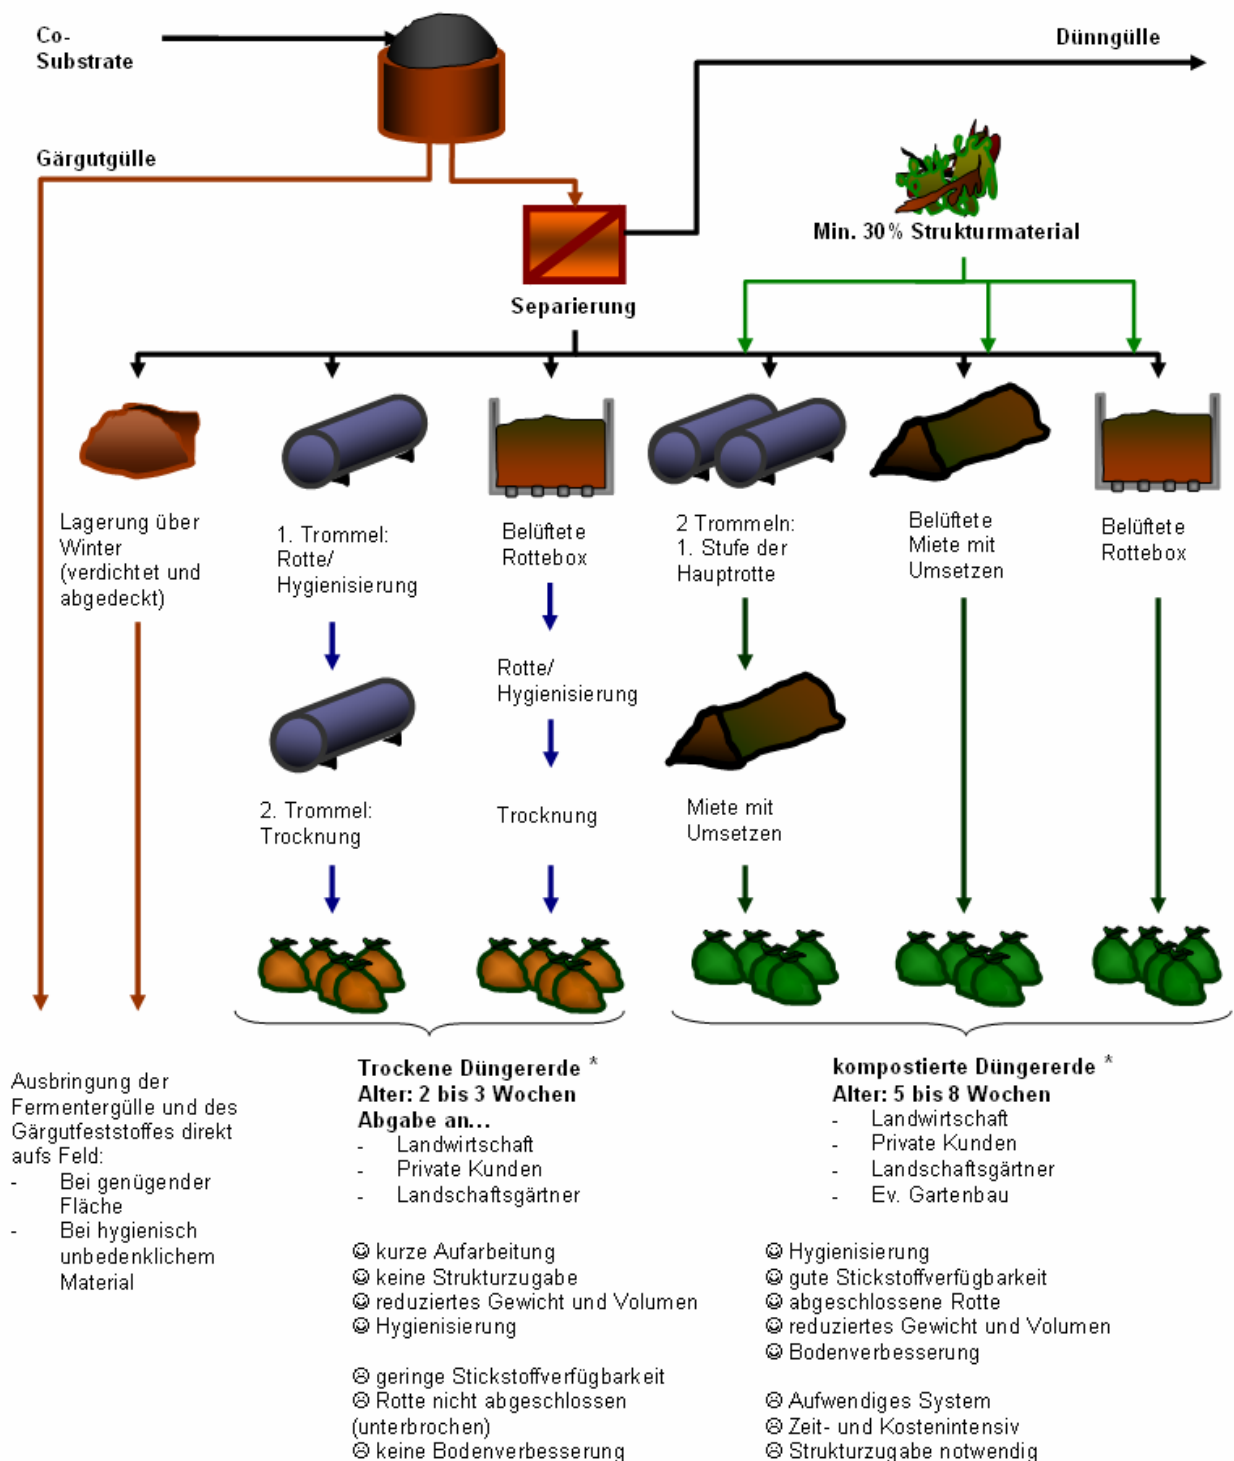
Co-Substrate

Dünngülle

Gärgutgülle

Min. 30% Strukturmaterial

Separierung

Lagerung über Winter (verdichtet und abgedeckt)

1. Trommel: Rotte/ Hygienisierung

2. Trommel: Trocknung

Belüftete Rottebox

Rotte/ Hygienisierung

Trocknung

2 Trommeln: 1. Stufe der Hauptrotte

Miete mit Umsetzen

Belüftete Miete mit Umsetzen

Belüftete Rottebox

Ausbringung der Fermentergülle und des Gärgutfeststoffes direkt aufs Feld:
- Bei genügender Fläche
- Bei hygienisch unbedenklichem Material

Trockene Düngererde *
Alter: 2 bis 3 Wochen
Abgabe an...
- Landwirtschaft
- Private Kunden
- Landschaftsgärtner

☺ kurze Aufarbeitung
☺ keine Strukturzugabe
☺ reduziertes Gewicht und Volumen
☺ Hygienisierung

☹ geringe Stickstoffverfügbarkeit
☹ Rotte nicht abgeschlossen (unterbrochen)
☹ keine Bodenverbesserung

kompostierte Düngererde *
Alter: 5 bis 8 Wochen
- Landwirtschaft
- Private Kunden
- Landschaftsgärtner
- Ev. Gartenbau

☺ Hygienisierung
☺ gute Stickstoffverfügbarkeit
☺ abgeschlossene Rotte
☺ reduziertes Gewicht und Volumen
☺ Bodenverbesserung

☹ Aufwendiges System
☹ Zeit- und Kostenintensiv
☹ Strukturzugabe notwendig